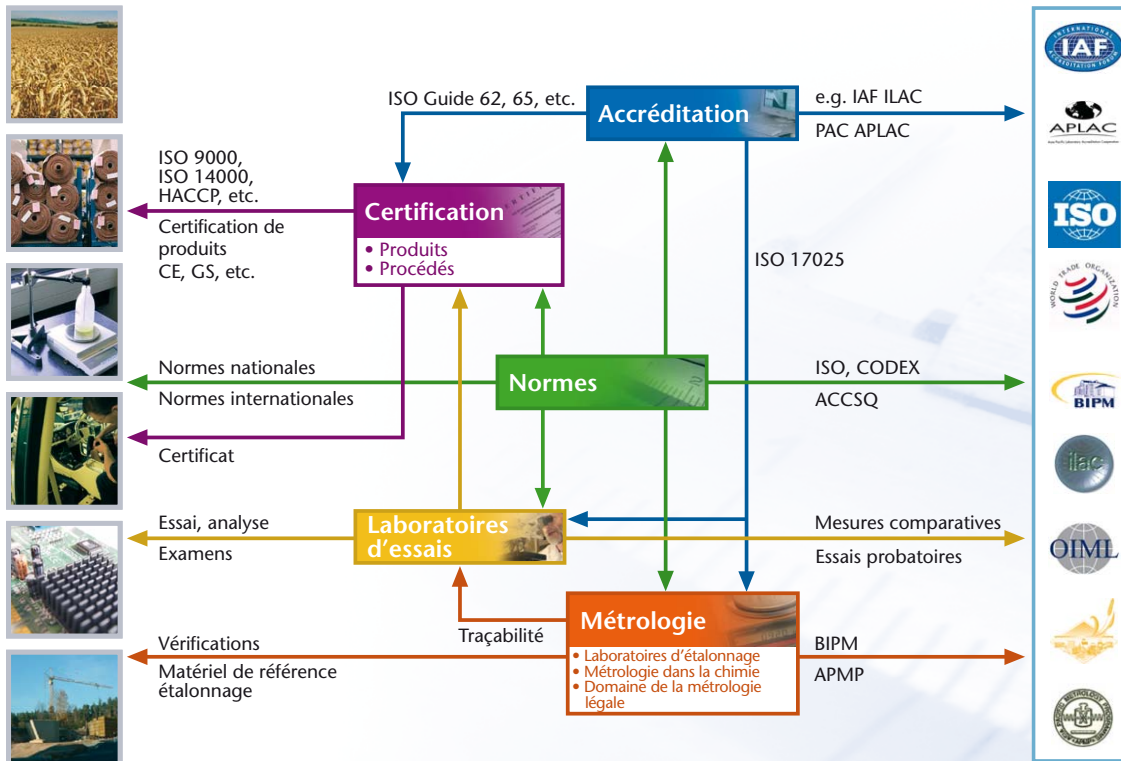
ISO Guide 62, 65, etc.

Accréditation

e.g. IAF ILAC

PAC APLAC

ISO 9000, ISO 14000, HACCP, etc.

Certification de produits CE, GS, etc.

Certification

• Produits
• Procédés

ISO 17025

Normes nationales

Normes internationales

Normes

ISO, CODEX

ACCSQ

Certificat

Essai, analyse

Examens

Laboratoires d'essais

Mesures comparatives

Essais probatoires

Traçabilité

Métrologie

• Laboratoires d'étalonnage
• Métrologie dans la chimie
• Domaine de la métrologie légale

Vérifications

Matériel de référence étalonnage

BIPM

APMP

IAF

INTERNATIONAL ACCREDITATION FORUM

APLAC

Asia Pacific Laboratory Accreditation Cooperation

ISO

WORLD TRADE ORGANIZATION

BIPM

ilac

OIML